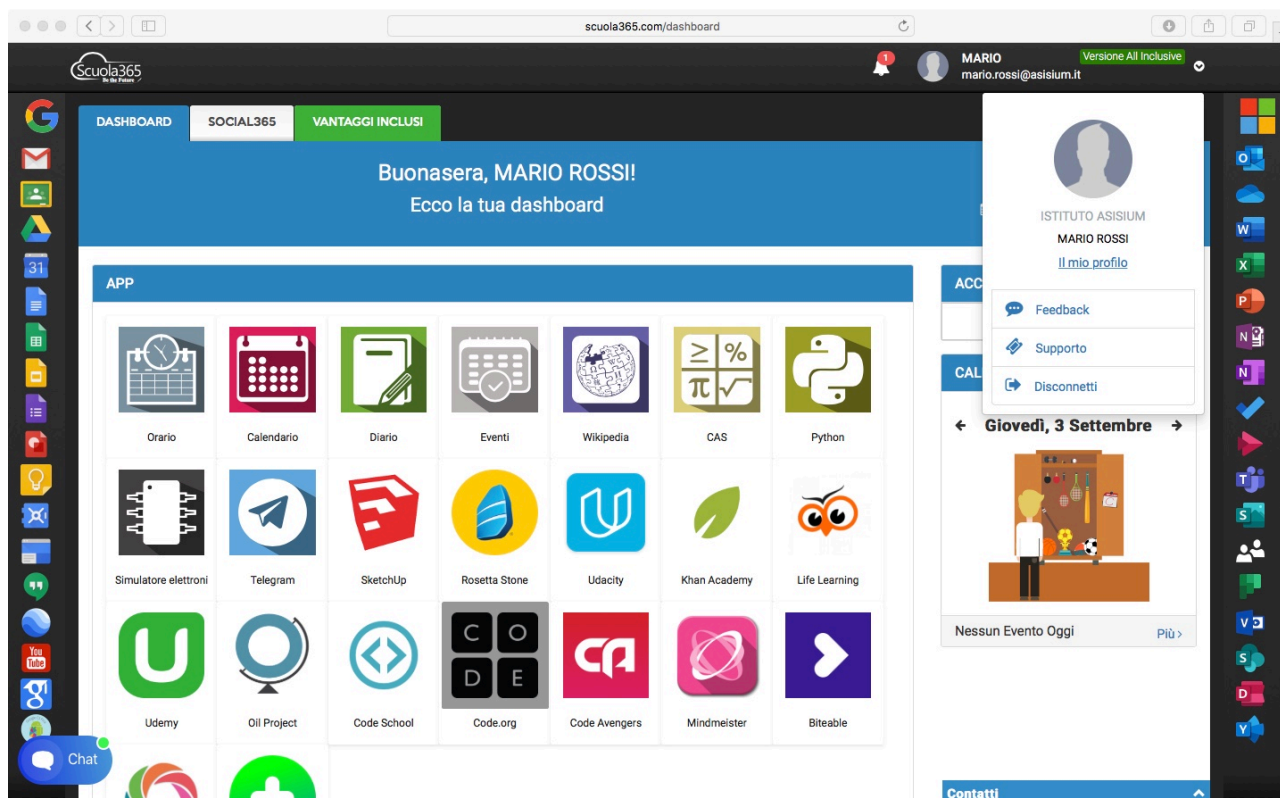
scuola365.com/dashboard

Scuola365 Be the Future

1

MARIO
mario.rossi@asisium.it

Versione All Inclusive

DASHBOARD
SOCIAL365
VANTAGGI INCLUSI

Buonasera, MARIO ROSSI!
Ecco la tua dashboard

APP

Orario
Calendario
Diario
Eventi
Wikipedia
CAS
Python
Simulatore elettroni
Telegram
SketchUp
Rosetta Stone
Udacity
Khan Academy
Life Learning
Udemy
Oil Project
Code School
Code.org
Code Avengers
Mindmeister
Biteable

C O D E

ACC

CAL

ISTITUTO ASISIUM
MARIO ROSSI
Il mio profilo

Feedback
Supporto
Disconnetti

Giovedì, 3 Settembre

Nessun Evento Oggi
Più

Contatti

Chat

31

You Tube